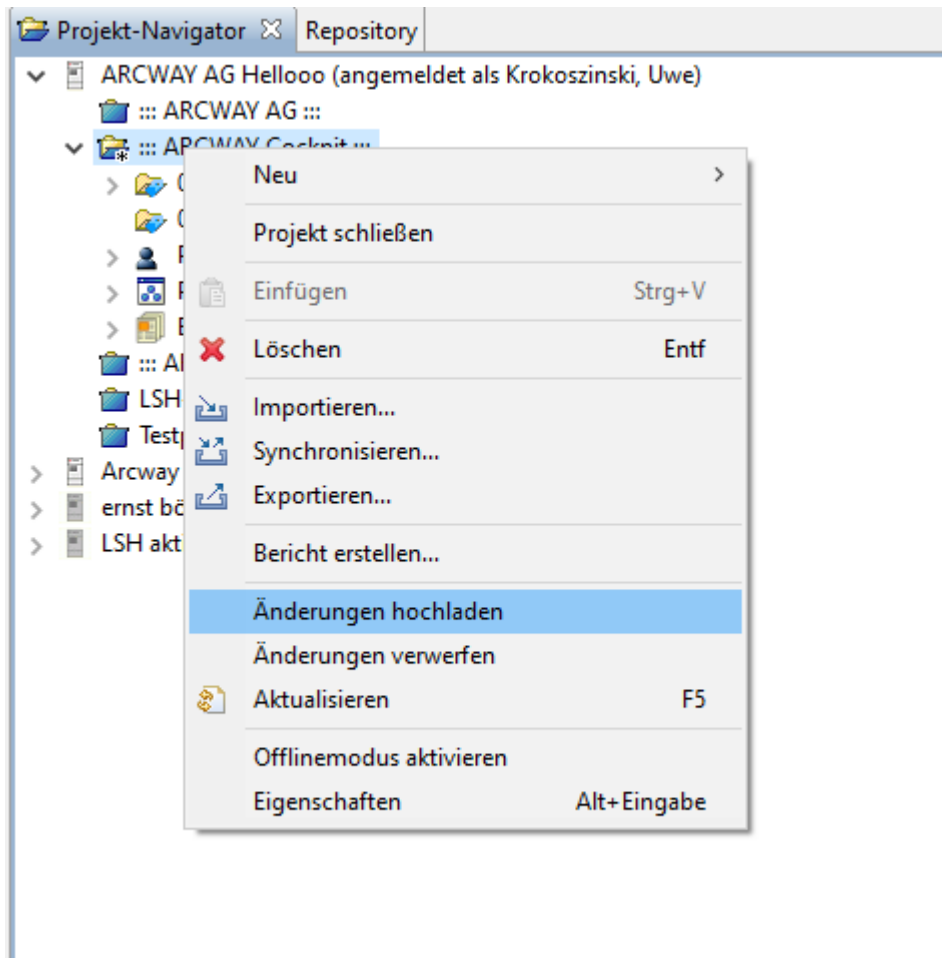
Projekt-Navigator ✕ Repository

ARCWAY AG Hellooo (angemeldet als Krokoszinski, Uwe)
::: ARCWAY AG :::
::: ARCWAY Cockpit :::
C
C
F
F
E
::: Al
LSH
Testp
Arcway
ernst bö
LSH akt

Neu >
Projekt schließen
Einfügen Strg+V
Löschen Entf
Importieren...
Synchronisieren...
Exportieren...
Bericht erstellen...
Änderungen hochladen
Änderungen verwerfen
Aktualisieren F5
Offlinemodus aktivieren
Eigenschaften Alt+Eingabe